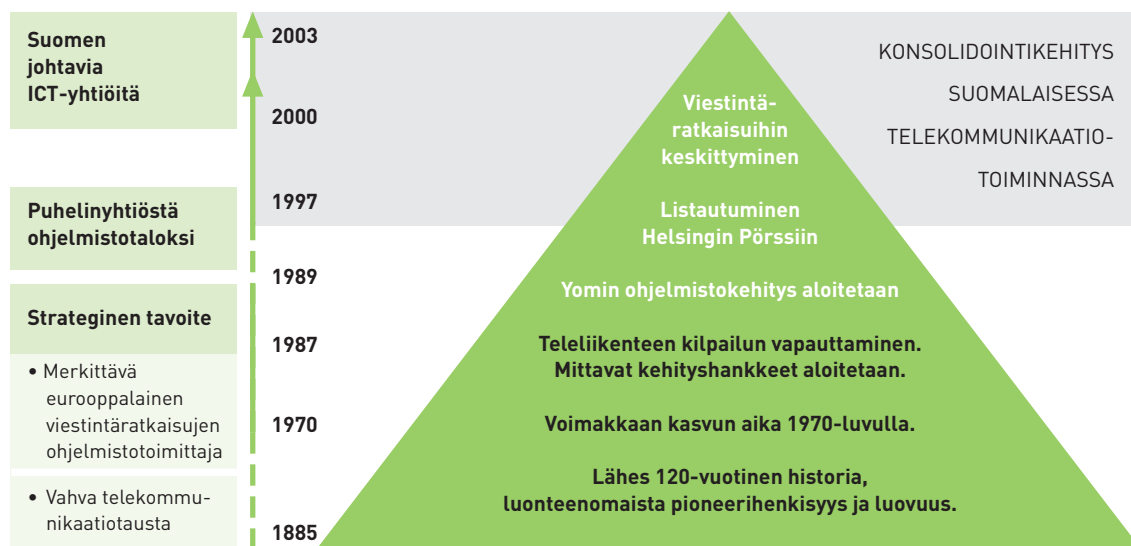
Suomen johtavia ICT-yhtiöitä

Puhelinyhtiöstä ohjelmistotaloksi

Strateginen tavoite

• Merkittävä eurooppalainen viestintäratkaisujen ohjelmistotoimittaja

• Vahva telekommunikaatiotausta

2003

2000

1997

1989

1987

1970

1885

KONSOLIDOINTIKEHITYS SUOMALAISESSA TELEKOMMUNIKAATIOTOIMINNASSA

Viestintäratkaisuihin keskittyminen

Listautuminen Helsingin Pörssiin

Yomin ohjelmistokehitys aloitetaan

Teleliikenteen kilpailun vapauttaminen. Mittavat kehityshankkeet aloitetaan.

Voimakkaan kasvun aika 1970-luvulla.

Lähes 120-vuotinen historia, luonteenomaista pioneerihenkisyys ja luovuus.